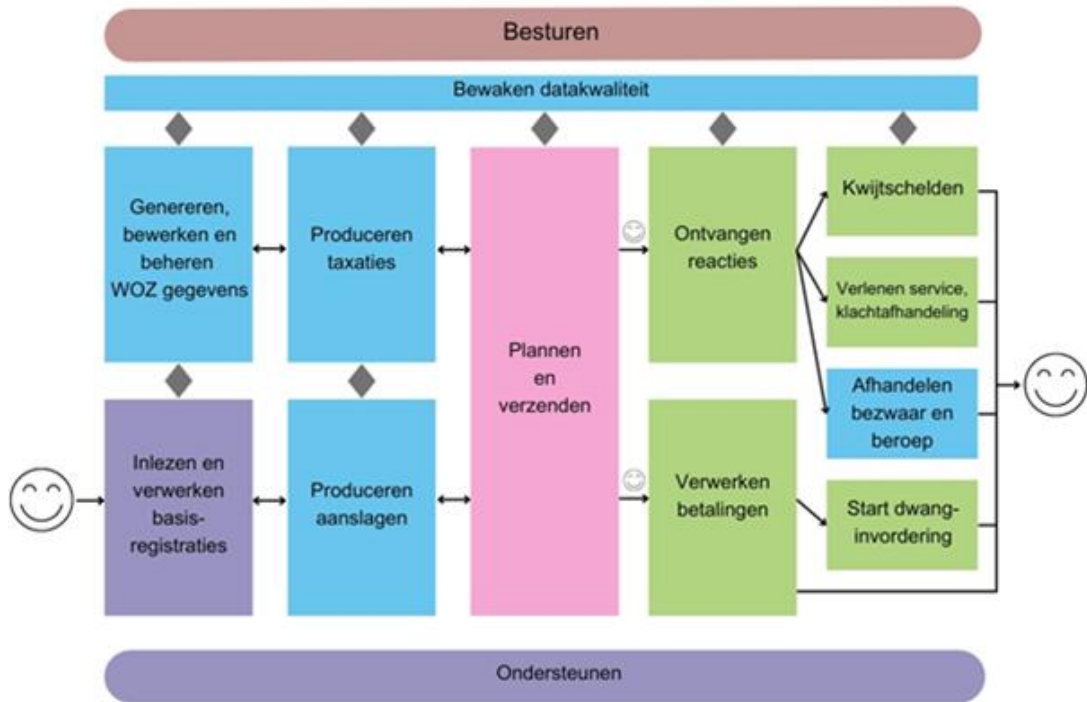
Besturen

Bewaken datakwaliteit

Genereren, bewerken en beheren WOZ gegevens

Produceren taxaties

Plannen en verzenden

Ontvangen reacties

Kwijtschelden

Verlenen service, klachtafhandeling

Afhandelen bezwaar en beroep

Inlezen en verwerken basisregistraties

Produceren aanslagen

Verwerken betalingen

Start dwanginvordering

Ondersteunen